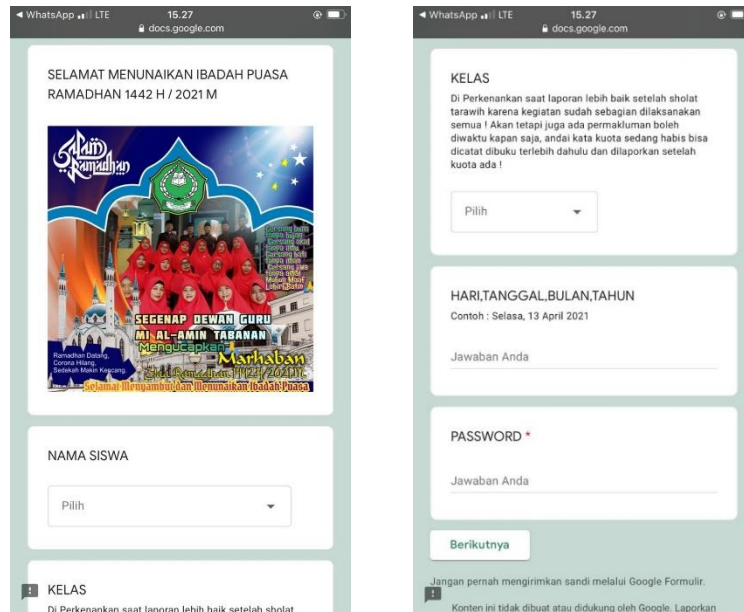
◄ WhatsApp LTE 15.27
docs.google.com

SELAMAT MENUNAIKAN IBADAH PUASA RAMADHAN 1442 H / 2021 M

Ahlan Ramadhan

SEGENAP DEWAN GURU
MI AL-AMIN TABANAN
Mengucapkan
Marhaban
Syahru Ramadhan 1442 H/2021 M
Selamat Menyambut dan Menunaikan Ibadah Puasa

Ramadhan Datang, Corona Hilang, Sedekah Makin Kencang.

NAMA SISWA

Pilih

KELAS
Di Perkenankan saat laporan lebih baik setelah sholat

◄ WhatsApp LTE 15.27
docs.google.com

KELAS
Di Perkenankan saat laporan lebih baik setelah sholat tarawih karena kegiatan sudah sebagian dilaksanakan semua ! Akan tetapi juga ada permakluman boleh diwaktu kapan saja, andai kata kuota sedang habis bisa dicatat dibuku terlebih dahulu dan dilaporkan setelah kuota ada !

Pilih

HARI,TANGGAL,BULAN,TAHUN
Contoh : Selasa, 13 April 2021

Jawaban Anda

PASSWORD *

Jawaban Anda

Berikutnya

Jangan pernah mengirimkan sandi melalui Google Formulir.

Konten ini tidak dibuat atau didukung oleh Google. Laporkan